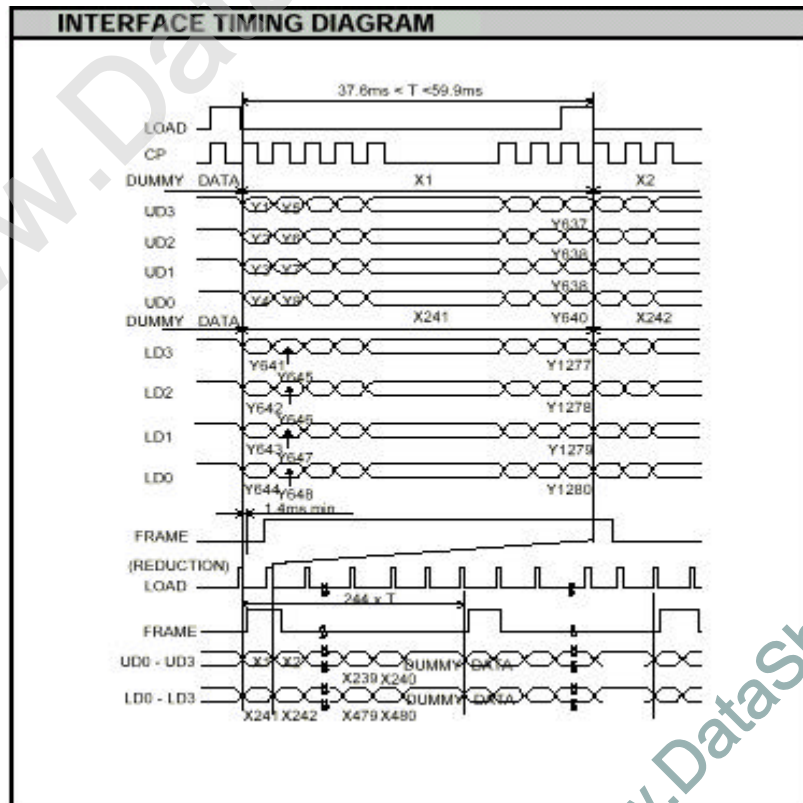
INTERFACE TIMING DIAGRAM

37.6ms < T <59.9ms

LOAD
CP
DUMMY DATA
X1
X2
UD3
Y1 Y5
Y637
UD2
Y2 Y6
Y638
UD1
Y3 Y7
Y639
UD0
Y4 Y8
DUMMY DATA
X241
Y640
X242
LD3
Y641
Y645
Y1277
LD2
Y642
Y646
Y1278
LD1
Y643
Y647
Y1279
LD0
Y644
Y648
Y1280
1.4ms min
FRAME
(REDUCTION)
LOAD
244 x T
FRAME
UD0 - UD3
X1 X2
X239 X240
DUMMY DATA
LD0 - LD3
X241 X242
X479 X480
DUMMY DATA